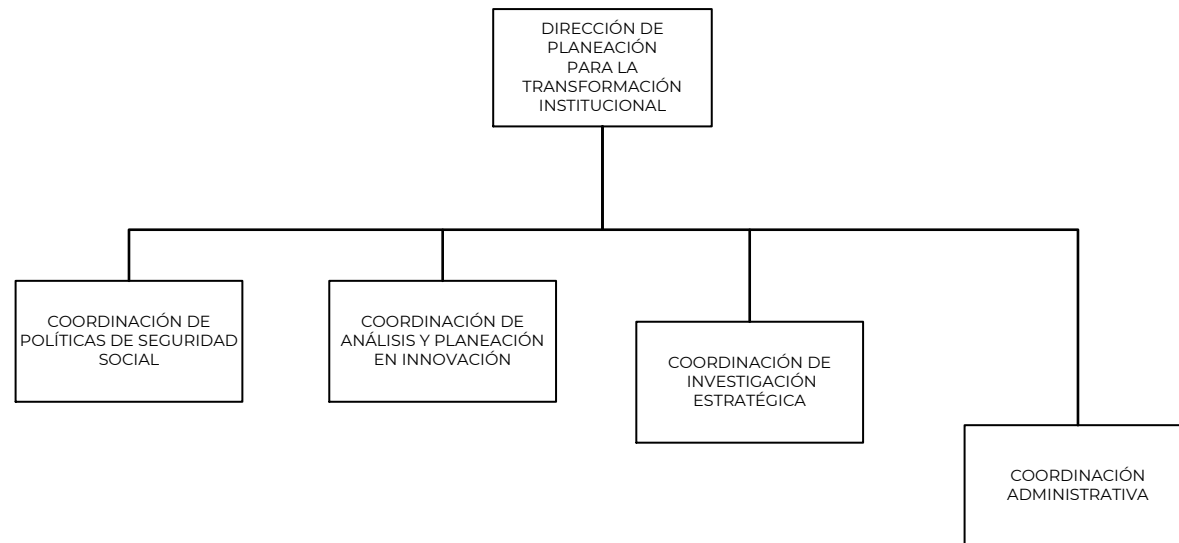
DIRECCIÓN DE PLANEACIÓN PARA LA TRANSFORMACIÓN INSTITUCIONAL

COORDINACIÓN DE POLÍTICAS DE SEGURIDAD SOCIAL

COORDINACIÓN DE ANÁLISIS Y PLANEACIÓN EN INNOVACIÓN

COORDINACIÓN DE INVESTIGACIÓN ESTRATÉGICA

COORDINACIÓN ADMINISTRATIVA